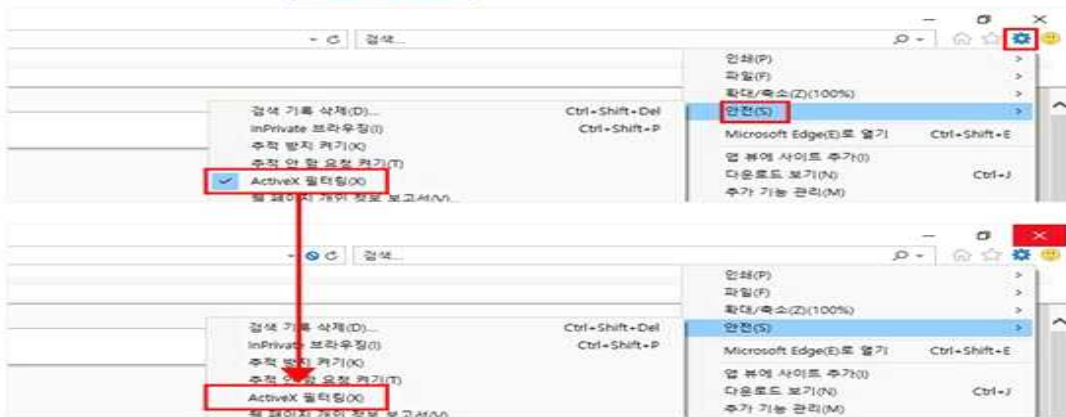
검색...

인쇄(P)
파일(F)
확대/축소(Z)(100%)
안전(S)
Microsoft Edge(E)로 열기 Ctrl+Shift+E
앱 뷰에 사이트 추가(I)
다운로드 보기(N) Ctrl+J
추가 기능 관리(M)

검색 기록 삭제(D)... Ctrl+Shift+Del
InPrivate 브라우징(I) Ctrl+Shift+P
추적 방지 켜기(K)
추적 안 함 요청 켜기(T)
ActiveX 필터링(X)
웹 페이지 개인 정보 보고서(V)...

검색...

인쇄(P)
파일(F)
확대/축소(Z)(100%)
안전(S)
Microsoft Edge(E)로 열기 Ctrl+Shift+E
앱 뷰에 사이트 추가(I)
다운로드 보기(N) Ctrl+J
추가 기능 관리(M)

검색 기록 삭제(D)... Ctrl+Shift+Del
InPrivate 브라우징(I) Ctrl+Shift+P
추적 방지 켜기(K)
추적 안 함 요청 켜기(T)
ActiveX 필터링(X)
웹 페이지 개인 정보 보고서(V)...